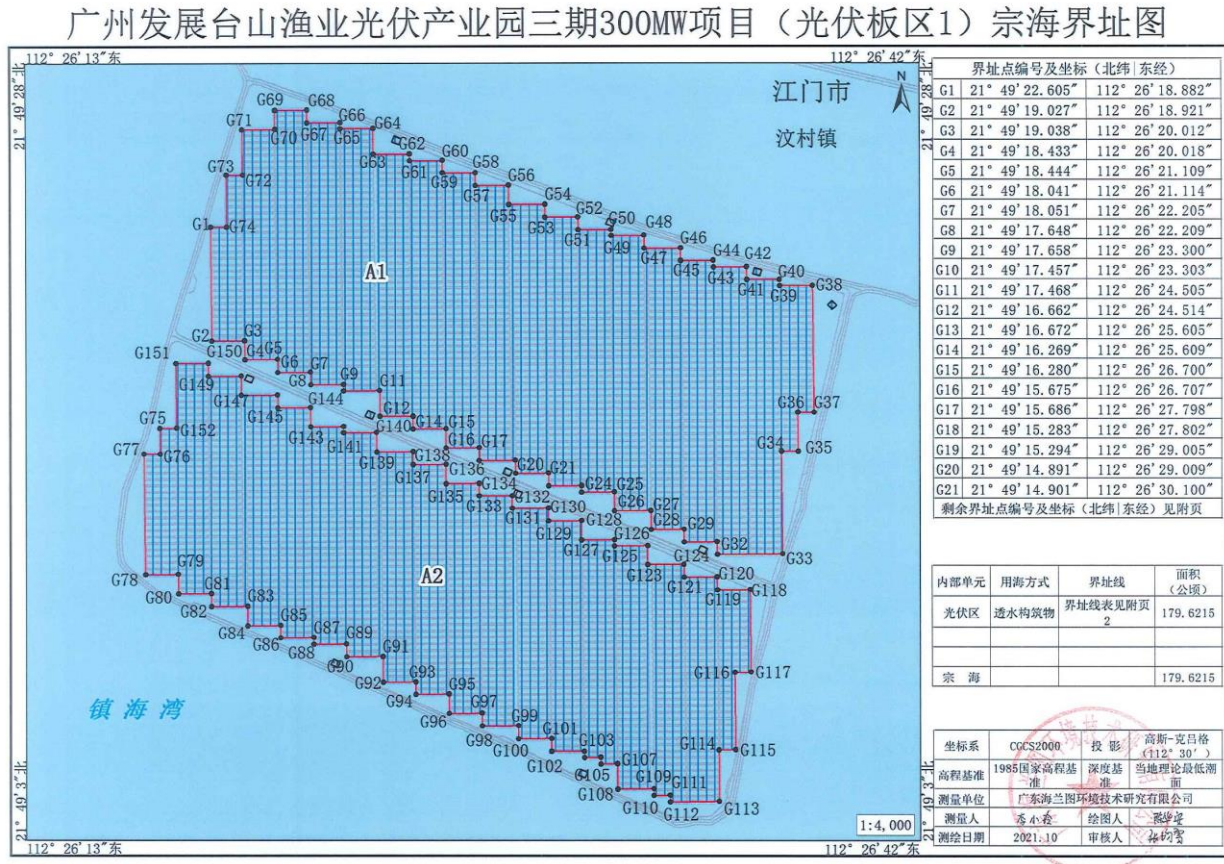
广州发展台山渔业光伏产业园三期300MW项目（光伏板区1）宗海界址图

112° 26′13″东
112° 26′42″东
21° 49′28″北
21° 49′3″北
112° 26′13″东
112° 26′42″东

N

江门市

汶村镇

镇海湾

A1

A2

G1 G2 G3 G4 G5 G6 G7 G8 G9 G11 G12 G14 G15 G16 G17 G20 G21 G24 G25 G26 G27 G28 G29 G32 G33 G34 G35 G36 G37 G38 G39 G40 G41 G42 G43 G44 G45 G46 G47 G48 G49 G50 G51 G52 G53 G54 G55 G56 G57 G58 G59 G60 G61 G62 G63 G64 G65 G66 G67 G68 G69 G70 G71 G72 G73 G74 G75 G76 G77 G78 G79 G80 G81 G82 G83 G84 G85 G86 G87 G88 G89 G90 G91 G92 G93 G94 G95 G96 G97 G98 G99 G100 G101 G102 G103 G105 G107 G108 G109 G110 G111 G112 G113 G114 G115 G116 G117 G118 G119 G120 G121 G123 G124 G125 G126 G127 G128 G129 G130 G131 G132 G133 G134 G135 G136 G137 G138 G139 G140 G141 G143 G144 G145 G147 G149 G150 G151 G152

1:4,000

| 界址点编号及坐标（北纬\|东经） | | |
|---|---|---|
| G1 | 21° 49′22.605″ | 112° 26′18.882″ |
| G2 | 21° 49′19.027″ | 112° 26′18.921″ |
| G3 | 21° 49′19.038″ | 112° 26′20.012″ |
| G4 | 21° 49′18.433″ | 112° 26′20.018″ |
| G5 | 21° 49′18.444″ | 112° 26′21.109″ |
| G6 | 21° 49′18.041″ | 112° 26′21.114″ |
| G7 | 21° 49′18.051″ | 112° 26′22.205″ |
| G8 | 21° 49′17.648″ | 112° 26′22.209″ |
| G9 | 21° 49′17.658″ | 112° 26′23.300″ |
| G10 | 21° 49′17.457″ | 112° 26′23.303″ |
| G11 | 21° 49′17.468″ | 112° 26′24.505″ |
| G12 | 21° 49′16.662″ | 112° 26′24.514″ |
| G13 | 21° 49′16.672″ | 112° 26′25.605″ |
| G14 | 21° 49′16.269″ | 112° 26′25.609″ |
| G15 | 21° 49′16.280″ | 112° 26′26.700″ |
| G16 | 21° 49′15.675″ | 112° 26′26.707″ |
| G17 | 21° 49′15.686″ | 112° 26′27.798″ |
| G18 | 21° 49′15.283″ | 112° 26′27.802″ |
| G19 | 21° 49′15.294″ | 112° 26′29.005″ |
| G20 | 21° 49′14.891″ | 112° 26′29.009″ |
| G21 | 21° 49′14.901″ | 112° 26′30.100″ |
| 剩余界址点编号及坐标（北纬\|东经）见附页 | | |

| 内部单元 | 用海方式 | 界址线 | 面积（公顷） |
|---|---|---|---|
| 光伏区 | 透水构筑物 | 界址线表见附页2 | 179.6215 |
| | | | |
| | | | |
| 宗 海 | | | 179.6215 |

| 坐标系 | CGCS2000 | 投 影 | 高斯-克吕格（112°30′） |
|---|---|---|---|
| 高程基准 | 1985国家高程基准 | 深度基准 | 当地理论最低潮面 |
| 测量单位 | 广东海兰图环境技术研究有限公司 | | |
| 测量人 | 乔小裕 | 绘图人 | 熊兴宏 |
| 测绘日期 | 2021.10 | 审核人 | 杨钧雪 |